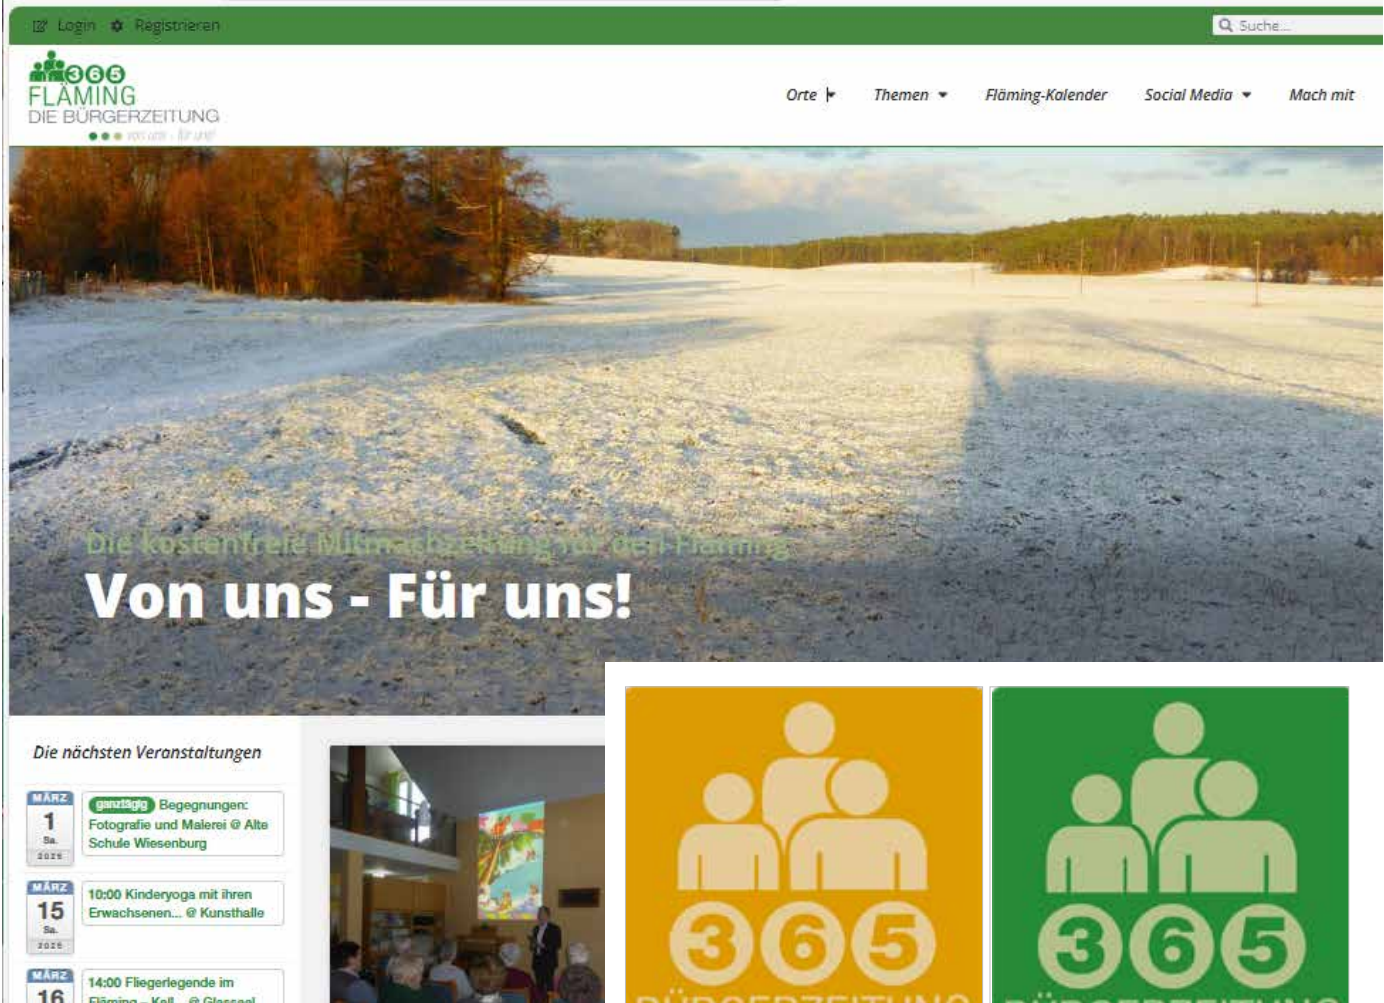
Login Registrieren

Suche...

365 FLÄMING DIE BÜRGERZEITUNG von uns - für uns!

Orte Themen Fläming-Kalender Social Media Mach mit

Die kostenfreie Mitmachzeitung für den Fläming

Von uns - Für uns!

Die nächsten Veranstaltungen

MÄRZ 1 Sa. 2025

ganztägig Begegnungen: Fotografie und Malerei @ Alte Schule Wiesenburg

MÄRZ 15 Sa. 2025

10:00 Kinderyoga mit ihren Erwachsenen... @ Kunsthalle

MÄRZ 16

14:00 Fliegerlegende im Fläming – Kell... @ Glassaal

365

365